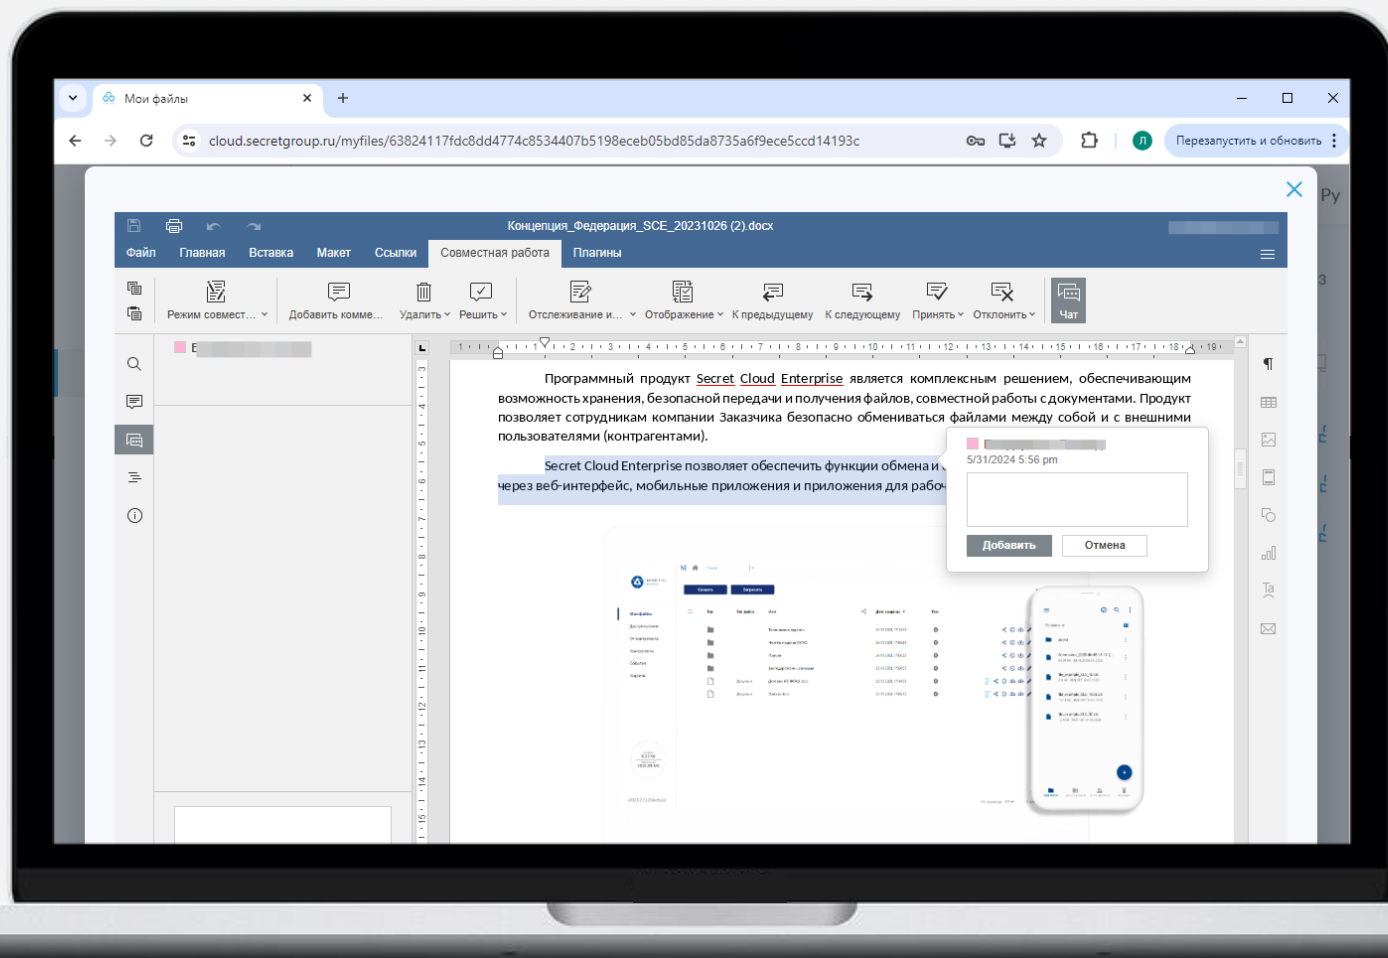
Мои файлы

cloud.secretgroup.ru/myfiles/63824117fdc8dd4774c8534407b5198eceb05bd85da8735a6f9ece5ccd14193c

Перезапустить и обновить

Концепция_Федерация_SCE_20231026 (2).docx

Файл Главная Вставка Макет Ссылки Совместная работа Плагины

Режим совмест... Добавить комме... Удалить Решить Отслеживание и... Отображение К предыдущему К следующему Принять Отклонить Чат

Программный продукт Secret Cloud Enterprise является комплексным решением, обеспечивающим возможность хранения, безопасной передачи и получения файлов, совместной работы с документами. Продукт позволяет сотрудникам компании Заказчика безопасно обмениваться файлами между собой и с внешними пользователями (контрагентами).

Secret Cloud Enterprise позволяет обеспечить функции обмена и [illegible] через веб-интерфейс, мобильные приложения и приложения для рабо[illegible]

5/31/2024 5:56 pm

Добавить Отмена